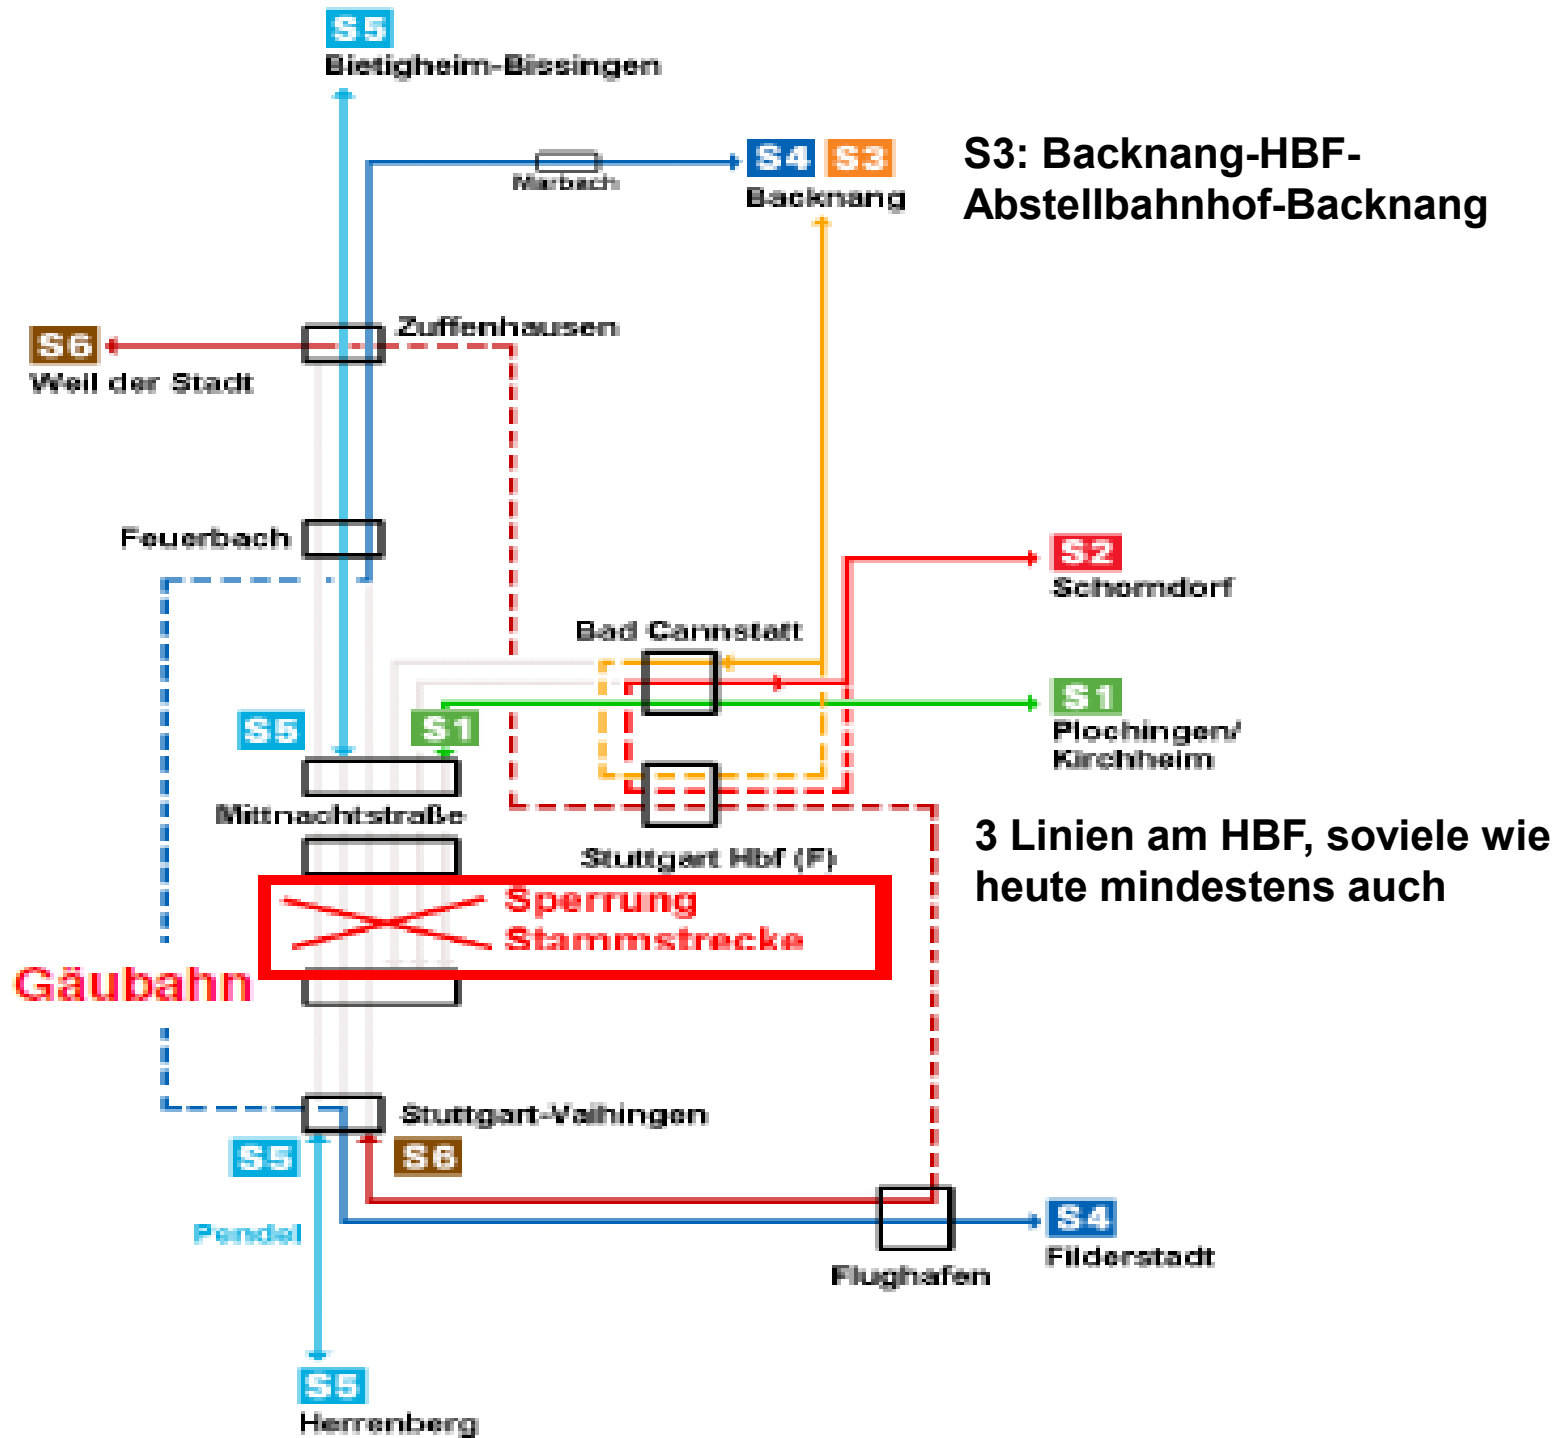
S5
Bietigheim-Bissingen

Marbach

S4 S3
Backnang

S3: Backnang-HBF-Abstellbahnhof-Backnang

Zuffenhausen

S6
Weil der Stadt

Feuerbach

S2
Schorndorf

Bad Cannstatt

S1
Plochingen/ Kirchheim

S5

S1

Mittnachtstraße

Stuttgart Hbf (F)

3 Linien am HBF, soviele wie heute mindestens auch

Sperrung Stammstrecke

Gäubahn

Stuttgart-Vaihingen

S5

S6

Pendel

S4
Filderstadt

Flughafen

S5
Herrenberg